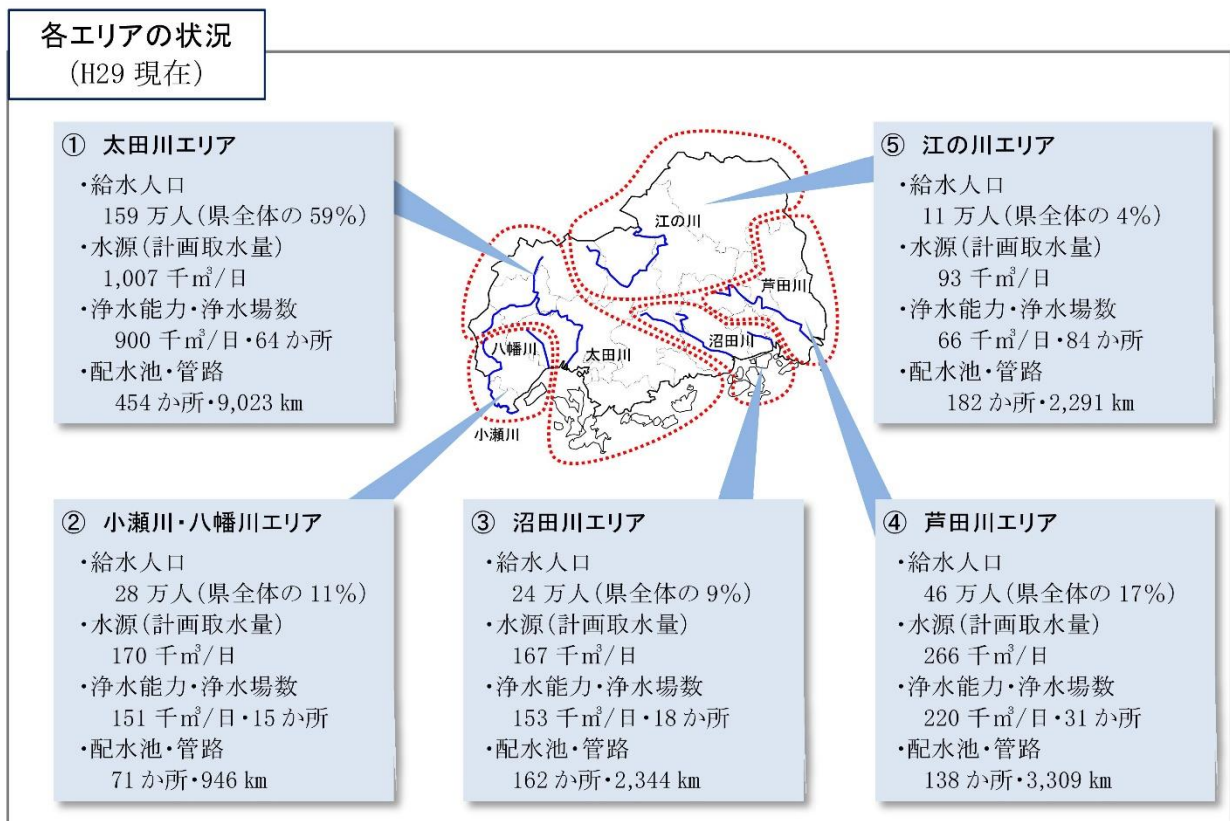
各エリアの状況
（H29 現在）

① 太田川エリア
・給水人口
159 万人（県全体の 59%）
・水源（計画取水量）
1,007 千㎥/日
・浄水能力・浄水場数
900 千㎥/日・64 か所
・配水池・管路
454 か所・9,023 km

江の川
芦田川
八幡川
太田川
沼田川
小瀬川

⑤ 江の川エリア
・給水人口
11 万人（県全体の 4%）
・水源（計画取水量）
93 千㎥/日
・浄水能力・浄水場数
66 千㎥/日・84 か所
・配水池・管路
182 か所・2,291 km

② 小瀬川・八幡川エリア
・給水人口
28 万人（県全体の 11%）
・水源（計画取水量）
170 千㎥/日
・浄水能力・浄水場数
151 千㎥/日・15 か所
・配水池・管路
71 か所・946 km

③ 沼田川エリア
・給水人口
24 万人（県全体の 9%）
・水源（計画取水量）
167 千㎥/日
・浄水能力・浄水場数
153 千㎥/日・18 か所
・配水池・管路
162 か所・2,344 km

④ 芦田川エリア
・給水人口
46 万人（県全体の 17%）
・水源（計画取水量）
266 千㎥/日
・浄水能力・浄水場数
220 千㎥/日・31 か所
・配水池・管路
138 か所・3,309 km